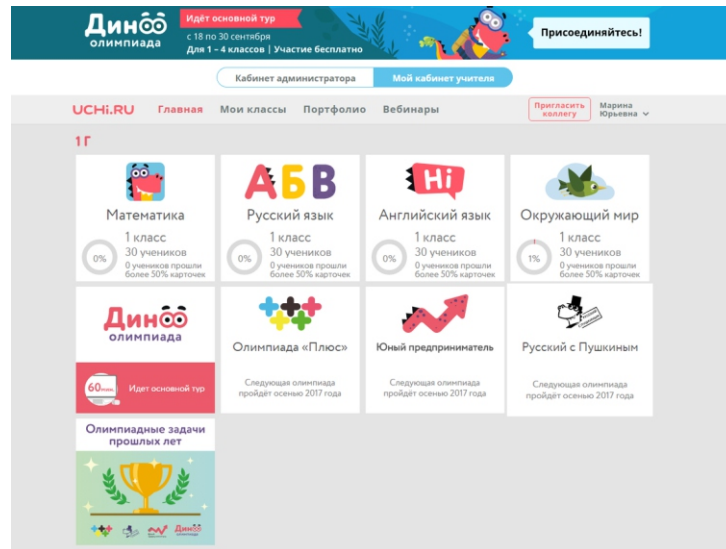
Дино олимпиада
Идёт основной тур
с 18 по 30 сентября
Для 1 – 4 классов | Участие бесплатно
Присоединяйтесь!

Кабинет администратора | Мой кабинет учителя

UCHi.RU Главная Мои классы Портфолио Вебинары Пригласить коллегу Марина Юрьевна

1 Г

Математика
0%
1 класс
30 учеников
0 учеников прошли более 50% карточек

АБВ
Русский язык
0%
1 класс
30 учеников
0 учеников прошли более 50% карточек

Hi
Английский язык
0%
1 класс
30 учеников
0 учеников прошли более 50% карточек

Окружающий мир
1%
1 класс
30 учеников
0 учеников прошли более 50% карточек

Дино олимпиада
60 мин
Идет основной тур

Олимпиада «Плюс»
Следующая олимпиада пройдёт осенью 2017 года

Юный предприниматель
Следующая олимпиада пройдёт осенью 2017 года

Русский с Пушкиным
Следующая олимпиада пройдёт осенью 2017 года

Олимпиадные задачи прошлых лет
Дино олимпиада